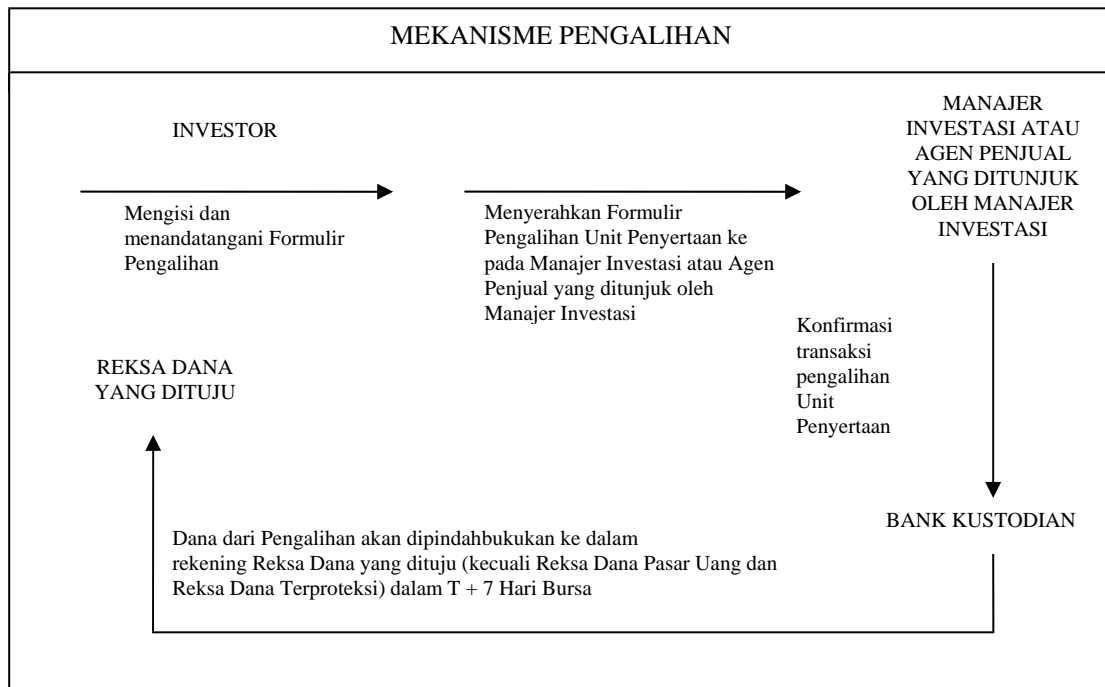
MEKANISME PENGALIHAN

INVESTOR

Mengisi dan menandatangani Formulir Pengalihan

Menyerahkan Formulir Pengalihan Unit Penyertaan ke pada Manajer Investasi atau Agen Penjual yang ditunjuk oleh Manajer Investasi

MANAJER INVESTASI ATAU AGEN PENJUAL YANG DITUNJUK OLEH MANAJER INVESTASI

Konfirmasi transaksi pengalihan Unit Penyertaan

REKSA DANA YANG DITUJU

BANK KUSTODIAN

Dana dari Pengalihan akan dipindahbukukan ke dalam rekening Reksa Dana yang dituju (kecuali Reksa Dana Pasar Uang dan Reksa Dana Terproteksi) dalam T + 7 Hari Bursa